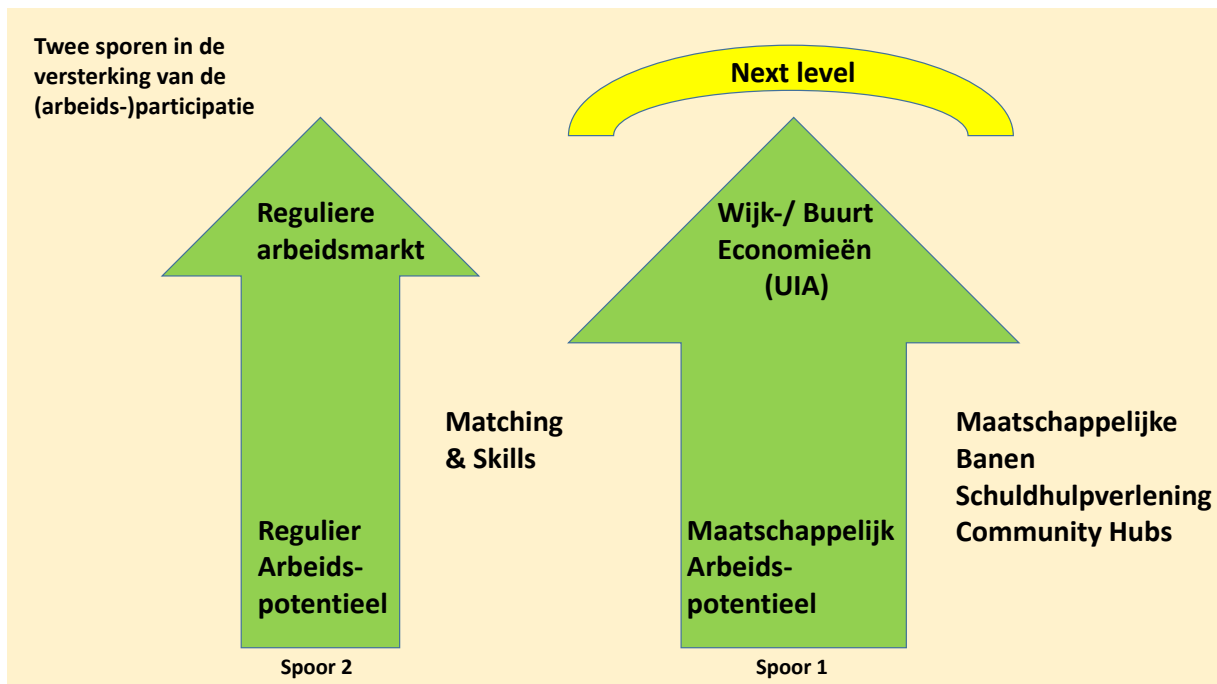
Twee sporen in de versterking van de (arbeids-)participatie

Next level

Reguliere arbeidsmarkt

Regulier Arbeids-potentieel

Spoor 2

Matching & Skills

Wijk-/ Buurt Economieën (UIA)

Maatschappelijk Arbeids-potentieel

Spoor 1

Maatschappelijke
Banen
Schuldhulpverlening
Community Hubs